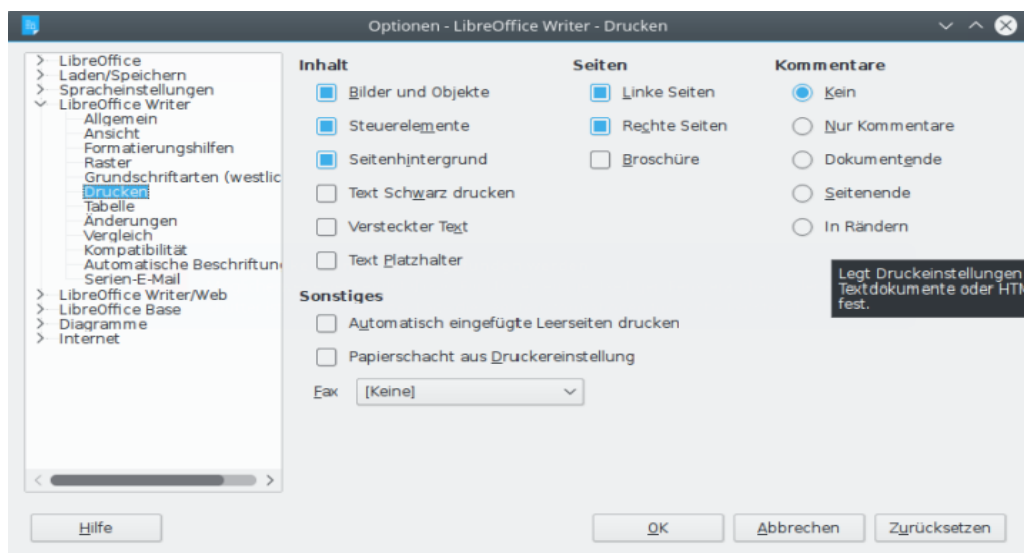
Optionen - LibreOffice Writer - Drucken

LibreOffice
Laden/Speichern
Spracheinstellungen
LibreOffice Writer
Allgemein
Ansicht
Formatierungshilfen
Raster
Grundschriftarten (westlic
Drucken
Tabelle
Änderungen
Vergleich
Kompatibilität
Automatische Beschriftun
Serien-E-Mail
LibreOffice Writer/Web
LibreOffice Base
Diagramme
Internet

Inhalt
Bilder und Objekte
Steuerelemente
Seitenhintergrund
Text Schwarz drucken
Versteckter Text
Text Platzhalter

Seiten
Linke Seiten
Rechte Seiten
Broschüre

Kommentare
Kein
Nur Kommentare
Dokumentende
Seitenende
In Rändern

Legt Druckeinstellungen
Textdokumente oder HTM
fest.

Sonstiges
Automatisch eingefügte Leerseiten drucken
Papierschacht aus Druckereinstellung
Fax [Keine]

Hilfe
OK
Abbrechen
Zurücksetzen